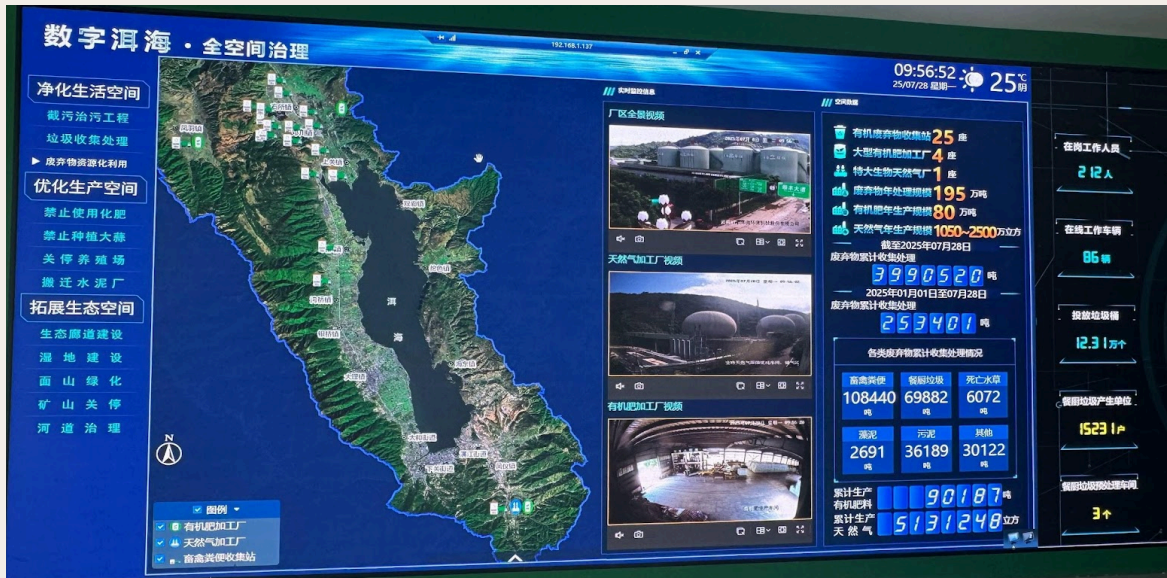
数字洱海 · 全空间治理

192.168.1.137

09:56:52 25/07/28 星期一 25℃ 阴

净化生活空间
截污治污工程
垃圾收集处理
废弃物资源化利用
优化生产空间
禁止使用化肥
禁止种植大蒜
关停养殖场
搬迁水泥厂
拓展生态空间
生态廊道建设
湿地建设
面山绿化
矿山关停
河道治理

洱
海

N

图例
有机肥加工厂
天然气加工厂
畜禽粪便收集站

实时监控信息
厂区全景视频
天然气加工厂视频
有机肥加工厂视频

空间数据
有机废弃物收集站 25 座
大型有机肥加工厂 4 座
特大生物天然气厂 1 座
废弃物年处理规模 195 万吨
有机肥年生产规模 80 万吨
天然气年生产规模 1050~2500 万立方
截至2025年07月28日
废弃物累计收集处理
3990520 吨
2025年01月01日至07月28日
废弃物累计收集处理
253401 吨

各类废弃物累计收集处理情况

| 畜禽粪便 | 餐厨垃圾 | 死亡水草 |
|---|---|---|
| 108440 吨 | 69882 吨 | 6072 吨 |
| 藻泥 | 污泥 | 其他 |
| 2691 吨 | 36189 吨 | 30122 吨 |

累计生产有机肥料 90187 吨
累计生产天然气 5131248 立方

在岗工作人员
212 人
在线工作车辆
86 辆
投放垃圾桶
12.31 万个
餐厨垃圾产生单位
15231 户
餐厨垃圾预处理车间
3 个